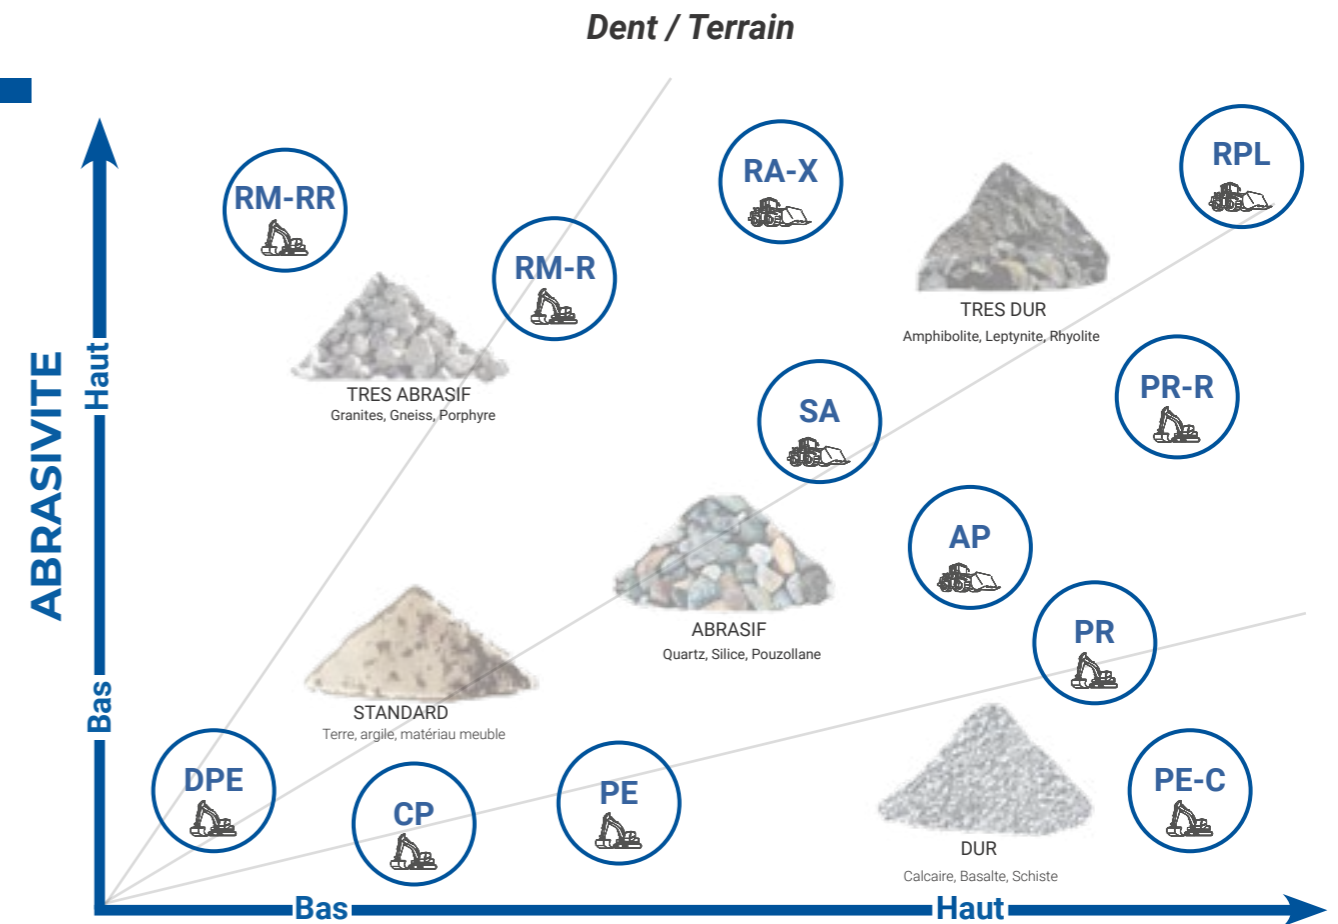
Dent / Terrain

ABRASIVITE
Haut
Bas

RM-RR

RM-R

RA-X

RPL

TRES ABRASIF
Granites, Gneiss, Porphyre

TRES DUR
Amphibolite, Leptynite, Rhyolite

SA

PR-R

AP

ABRASIF
Quartz, Silice, Pouzollane

PR

STANDARD
Terre, argile, matériau meuble

DPE

CP

PE

PE-C

DUR
Calcaire, Basalte, Schiste

Bas
Haut